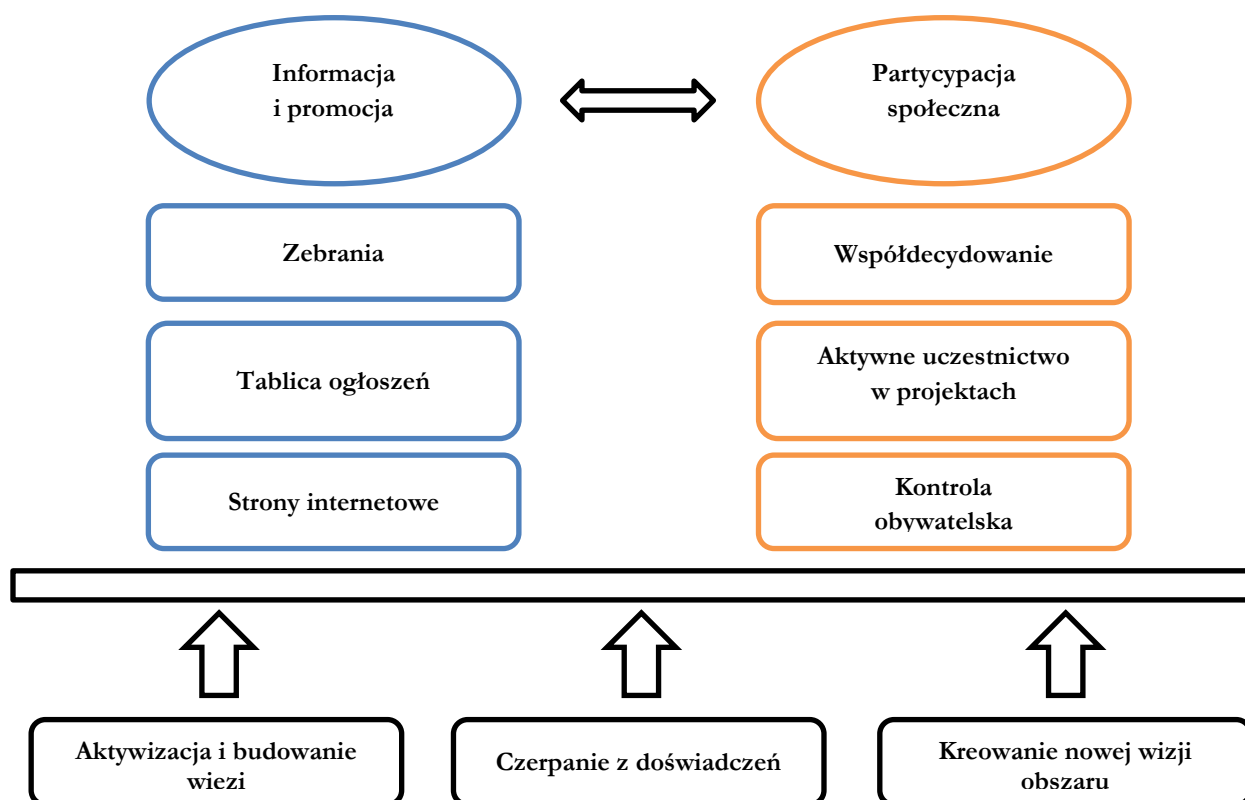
Informacja i promocja

Partycypacja społeczna

Zebrania

Tablica ogłoszeń

Strony internetowe

Współdecydowanie

Aktywne uczestnictwo w projektach

Kontrola obywatelska

Aktywizacja i budowanie wiezi

Czerpanie z doświadczeń

Kreowanie nowej wizji obszaru